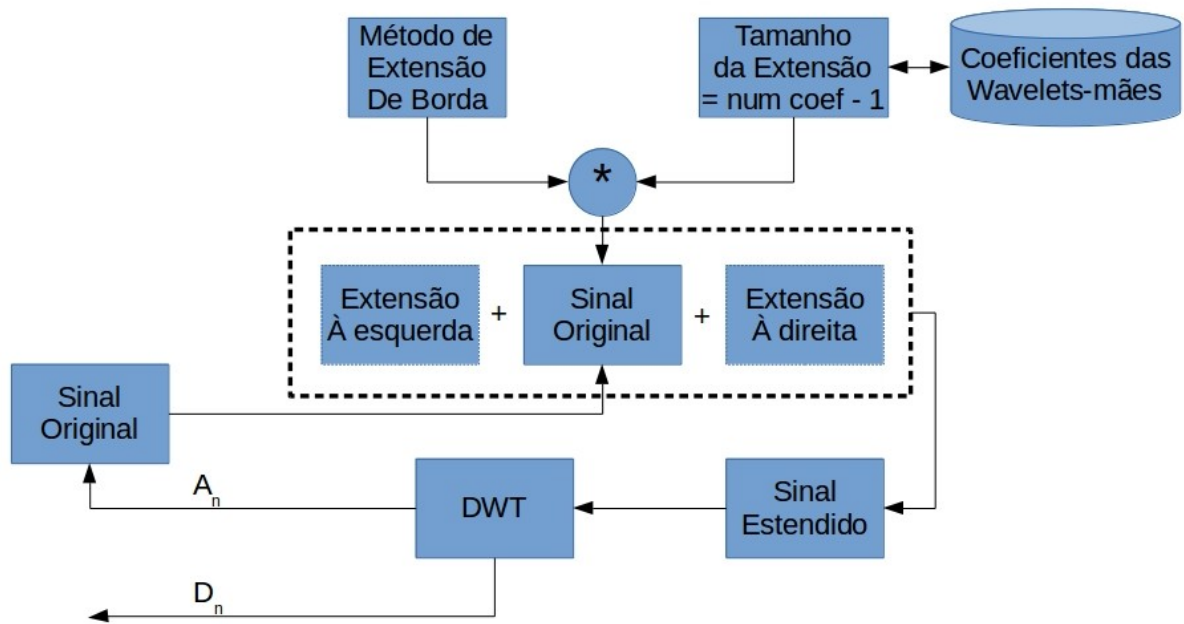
Método de Extensão De Borda

Tamanho da Extensão = num coef - 1

Coeficientes das Wavelets-mães

*

Extensão À esquerda + Sinal Original + Extensão À direita

Sinal Original

$A_n$

DWT

Sinal Estendido

$D_n$